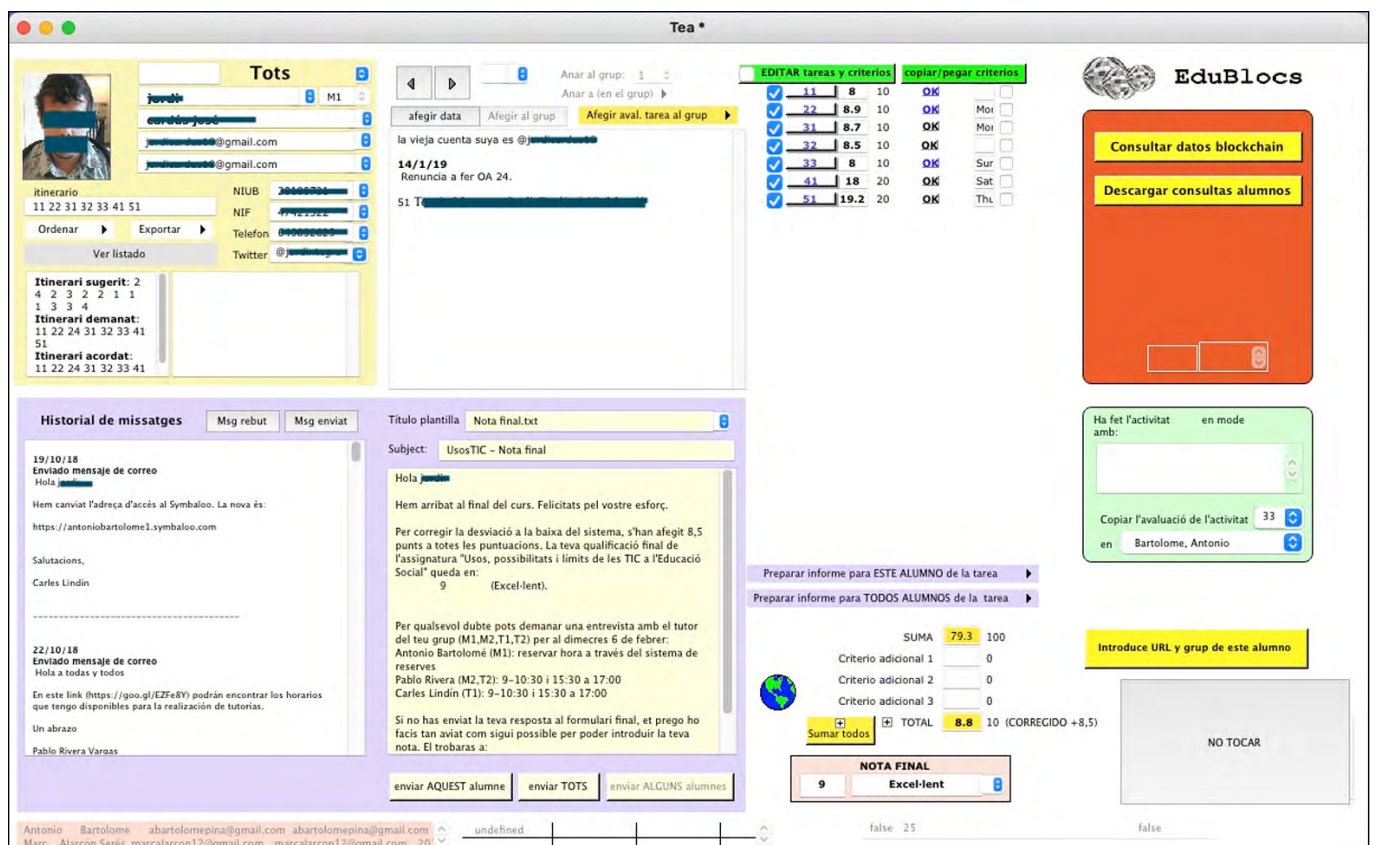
Tea *

Tots

M1

@gmail.com

@gmail.com

itinerario
11 22 31 32 33 41 51

NIUB
NIF
Telefon
Twitter @

Ordenar
Exportar
Ver listado

Itinerari sugerit: 2 4 2 3 2 2 1 1 1 3 3 4
Itinerari demanat: 11 22 24 31 32 33 41 51
Itinerari acordat: 11 22 24 31 32 33 41

Anar al grup: 1
Anar a (en el grup)

afegir data
Afegir al grup
Afegir aval. tarea al grup

la vieja cuenta suya es @

14/1/19
Renuncia a fer OA 24.

51 T

EDITAR tareas y criterios
copiar/pegar criterios

| | | | | |
|---|---|---|---|---|
| 11 | 8 | 10 | OK | |
| 22 | 8.9 | 10 | OK | Mo |
| 31 | 8.7 | 10 | OK | Mo |
| 32 | 8.5 | 10 | OK | |
| 33 | 8 | 10 | OK | Sur |
| 41 | 18 | 20 | OK | Sat |
| 51 | 19.2 | 20 | OK | Thu |

EduBlocs

Consultar datos blockchain
Descargar consultas alumnos

Historial de missatges
Msg rebut
Msg enviat

19/10/18
Enviado mensaje de correo
Hola j

Hem canviat l'adreça d'accés al Symbaloo. La nova és:

https://antoniobartolome1.symbaloo.com

Salutacions,

Carles Lindín

22/10/18
Enviado mensaje de correo
Hola a todas y todos

En este link (https://goo.gl/EZFe8Y) podrán encontrar los horarios que tengo disponibles para la realización de tutorías.

Un abrazo

Pablo Rivera Vargas

Título plantilla Nota final.txt
Subject: UsosTIC - Nota final

Hola

Hem arribat al final del curs. Felicitats pel vostre esforç.

Per corregir la desviació a la baixa del sistema, s'han afegit 8,5 punts a totes les puntuacions. La teva qualificació final de l'assignatura "Usos, possibilitats i límits de les TIC a l'Educació Social" queda en:
9 (Excel·lent).

Per qualsevol dubte pots demanar una entrevista amb el tutor del teu grup (M1,M2,T1,T2) per al dimecres 6 de febrer:
Antonio Bartolomé (M1): reservar hora a través del sistema de reserves
Pablo Rivera (M2,T2): 9–10:30 i 15:30 a 17:00
Carles Lindín (T1): 9–10:30 i 15:30 a 17:00

Si no has enviat la teva resposta al formulari final, et prego ho facis tan aviat com sigui possible per poder introduir la teva nota. El trobaras a:

enviar AQUEST alumne
enviar TOTS
enviar ALGUNS alumnes

Preparar informe para ESTE ALUMNO de la tarea
Preparar informe para TODOS ALUMNOS de la tarea

SUMA 79.3 100
Criterio adicional 1 0
Criterio adicional 2 0
Criterio adicional 3 0
Sumar todos
TOTAL 8.8 10 (CORREGIDO +8,5)

NOTA FINAL
9 Excel·lent

Ha fet l'activitat en mode amb:

Copiar l'avaluació de l'activitat 33
en Bartolome, Antonio

Introduce URL y grup de este alumno

NO TOCAR

Antonio Bartolome abartolomepina@gmail.com abartolomepina@gmail.com
Marc Alarcon Serés marcalarcon12@gmail.com marcalarcon12@gmail.com 20
undefined
false 25
false